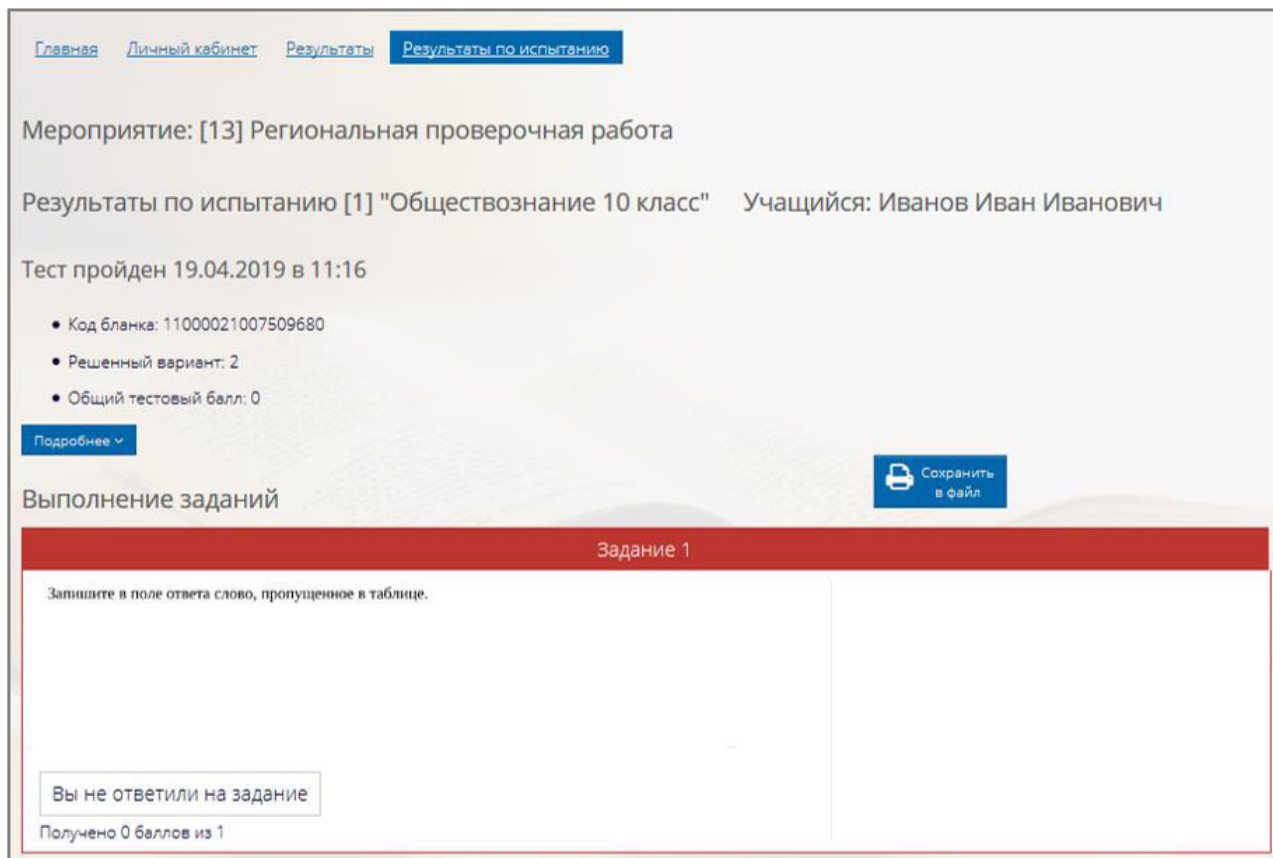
Главная Личный кабинет Результаты Результаты по испытанию

Мероприятие: [13] Региональная проверочная работа

Результаты по испытанию [1] "Обществознание 10 класс" Учащийся: Иванов Иван Иванович

Тест пройден 19.04.2019 в 11:16

- Код бланка: 11000021007509680
- Решенный вариант: 2
- Общий тестовый балл: 0

Подробнее

Сохранить в файл

Выполнение заданий

Задание 1

Запишите в поле ответа слово, пропущенное в таблице.

Вы не ответили на задание

Получено 0 баллов из 1